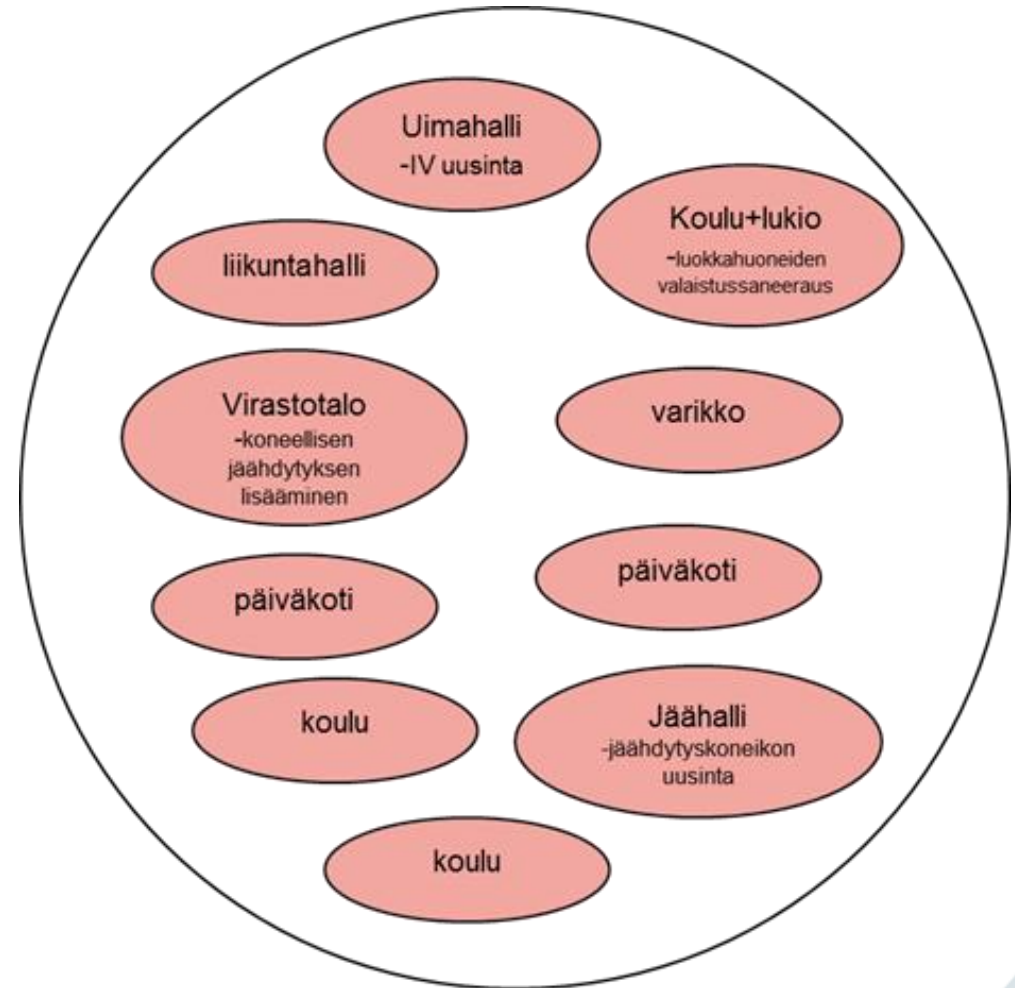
Uimahalli
-IV uusinta

Koulu+lukio
-luokkahuoneiden valaistussaneeraus

liikuntahalli

Virastotalo
-koneellisen jäähdytyksen lisääminen

varikko

päiväkoti

päiväkoti

koulu

Jäähalli
-jäähdytyskoneikon uusinta

koulu